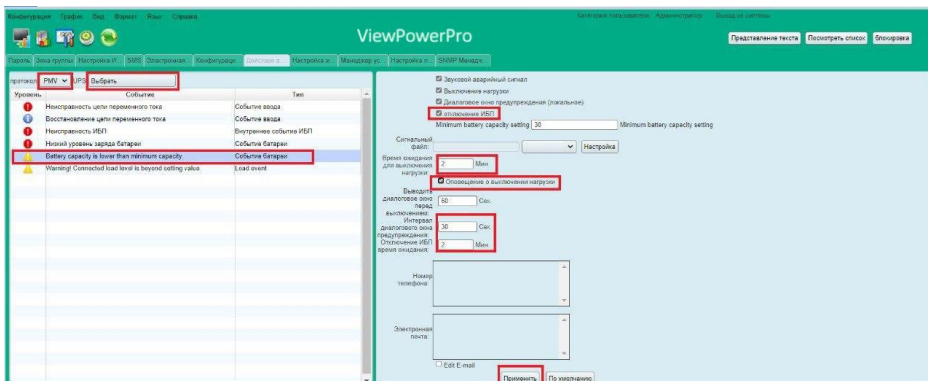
Конфигурация График Вид Формат Язык Справка

Категория пользователя: Администратор Выход из системы

ViewPowerPro

Представление текста Посмотреть список блокировка

Пароль Зона группы Настройка И... SMS Электронная... Конфигурац... Действия в... Настройка э... Менеджер ус... Настройка п... SNMP Менедж...

протокол PMV UPS Выбрать

| Уровень | Событие | Тип |
|---|---|---|
| | Неисправность цепи переменного тока | Событие ввода |
| | Восстановление цепи переменного тока | Событие ввода |
| | Неисправность ИБП | Внутреннее событие ИБП |
| | Низкий уровень заряда батареи | Событие батареи |
| | Battery capacity is lower than minimum capacity | Событие батареи |
| | Warning! Connected load level is beyond setting value. | Load event |

Звуковой аварийный сигнал
Выключение нагрузки
Диалоговое окно предупреждения (локальное)
отключение ИБП
Minimum battery capacity setting 30 Minimum battery capacity setting

Сигнальный файл: Настройка

Время ожидания для выключения нагрузки: 2 Мин

Оповещение о выключении нагрузки

Выводить диалоговое окно перед выключением: 60 Сек.

Интервал диалогового окна предупреждения: 30 Сек.

Отключение ИБП время ожидания: 2 Мин

Номер телефона:

Электронная почта:

Edit E-mail

Применить По умолчанию